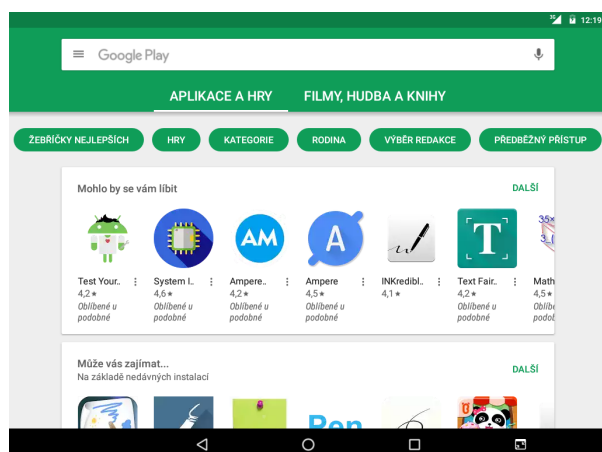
3G 12:19

Google Play

APLIKACE A HRY FILMY, HUDBA A KNIHY

ŽEBŘÍČKY NEJLEPŠÍCH HRY KATEGORIE RODINA VÝBĚR REDAKCE PŘEDBĚŽNÝ PŘÍSTUP

Mohlo by se vám líbit DALŠÍ

AM

A

T

Test Your.. 4,2 ★ Oblíbené u podobné

System I.. 4,6 ★ Oblíbené u podobné

Ampere.. 4,2 ★ Oblíbené u podobné

Ampere 4,5 ★ Oblíbené u podobné

INKredibl.. 4,1 ★

Text Fair.. 4,2 ★ Oblíbené u podobné

Math 4,5 ★ Oblíb podob

Může vás zajímat... Na základě nedávných instalací DALŠÍ